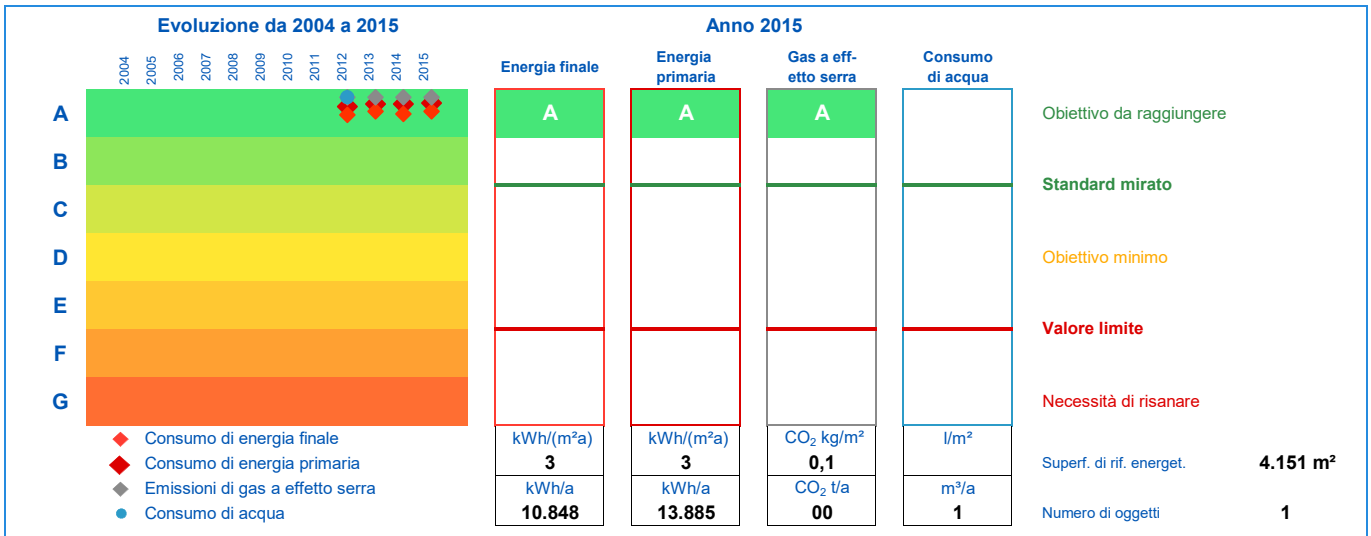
Evoluzione da 2004 a 2015

2004 2005 2006 2007 2008 2009 2010 2011 2012 2013 2014 2015

A
B
C
D
E
F
G

Anno 2015

| Energia finale | Energia primaria | Gas a eff-etto serra | Consumo di acqua |
|---|---|---|---|
| A | A | A | |
| kWh/(m²a) | kWh/(m²a) | $CO_2$ kg/m² | l/m² |
| 3 | 3 | 0,1 | |
| kWh/a | kWh/a | $CO_2$ t/a | m³/a |
| 10.848 | 13.885 | 00 | 1 |

Obiettivo da raggiungere
Standard mirato
Obiettivo minimo
Valore limite
Necessità di risanare

Consumo di energia finale
Consumo di energia primaria
Emissioni di gas a effetto serra
Consumo di acqua

Superf. di rif. energet. 4.151 m²
Numero di oggetti 1